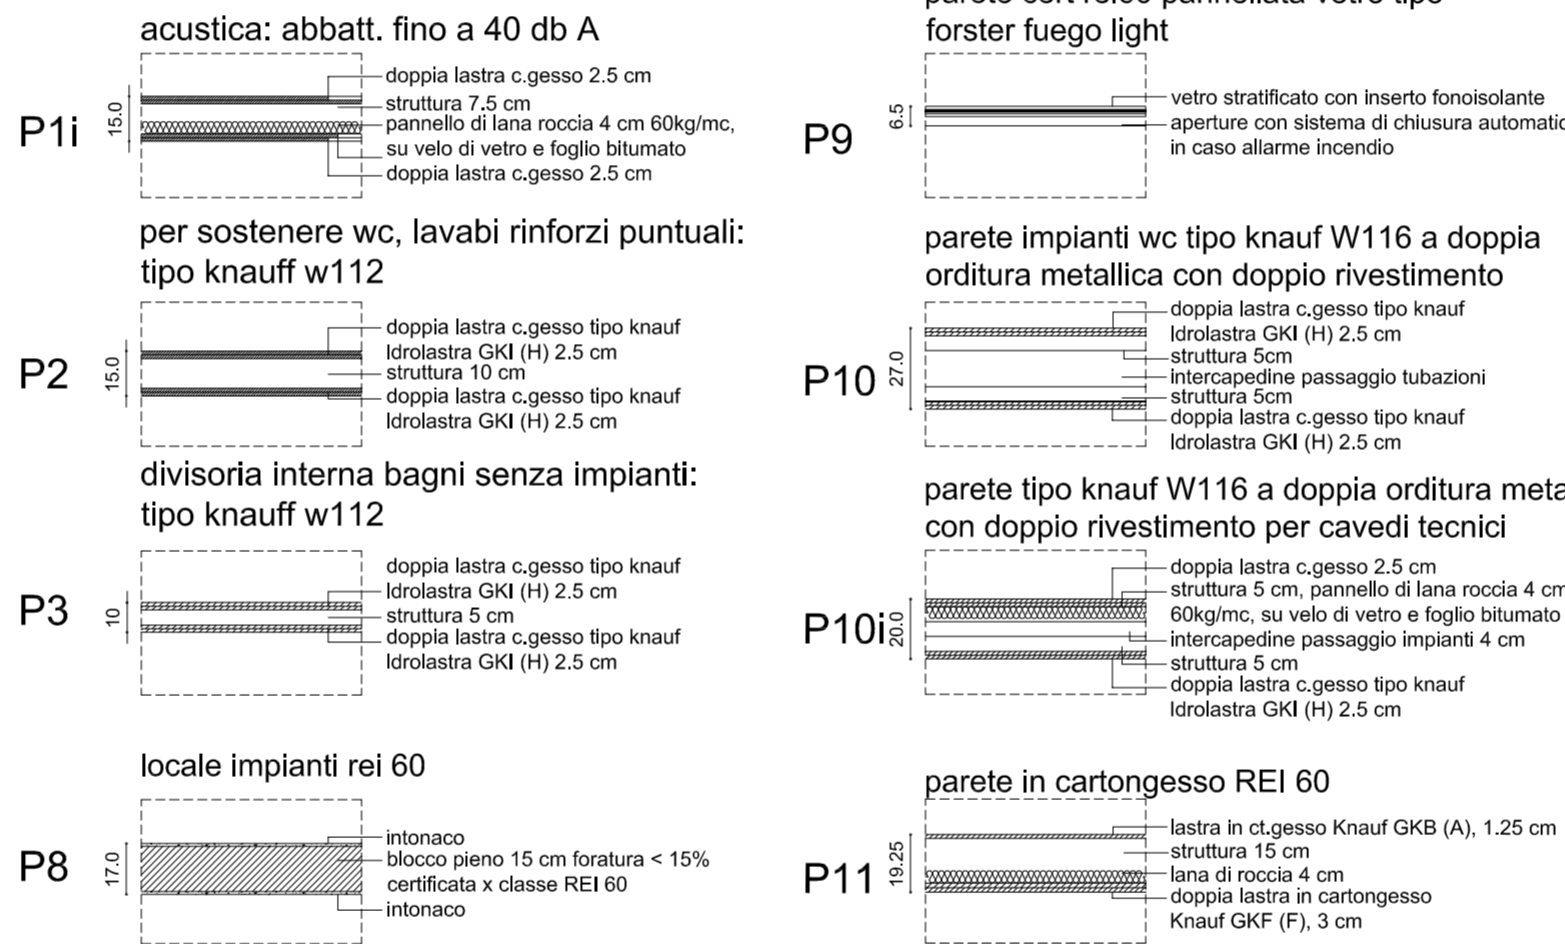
acustica: abbatt. fino a 40 db A

P1i

15.0

doppia lastra c.gesso 2.5 cm
struttura 7.5 cm
pannello di lana roccia 4 cm 60kg/mc,
su velo di vetro e foglio bitumato
doppia lastra c.gesso 2.5 cm

per sostenere wc, lavabi rinforzi puntuali:
tipo knauff w112

P2

15.0

doppia lastra c.gesso tipo knauf
Idrolastra GKI (H) 2.5 cm
struttura 10 cm
doppia lastra c.gesso tipo knauf
Idrolastra GKI (H) 2.5 cm

divisoria interna bagni senza impianti:
tipo knauff w112

P3

10

doppia lastra c.gesso tipo knauf
Idrolastra GKI (H) 2.5 cm
struttura 5 cm
doppia lastra c.gesso tipo knauf
Idrolastra GKI (H) 2.5 cm

locale impianti rei 60

P8

17.0

intonaco
blocco pieno 15 cm foratura < 15%
certificata x classe REI 60
intonaco

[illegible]
forster fuego light

P9

6.5

vetro stratificato con inserto fonoisolante
aperture con sistema di chiusura automatic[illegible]
in caso allarme incendio

parete impianti wc tipo knauf W116 a doppia
orditura metallica con doppio rivestimento

P10

27.0

doppia lastra c.gesso tipo knauf
Idrolastra GKI (H) 2.5 cm
struttura 5cm
intercapedine passaggio tubazioni
struttura 5cm
doppia lastra c.gesso tipo knauf
Idrolastra GKI (H) 2.5 cm

parete tipo knauf W116 a doppia orditura meta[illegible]
con doppio rivestimento per cavedi tecnici

P10i

20.0

doppia lastra c.gesso 2.5 cm
struttura 5 cm, pannello di lana roccia 4 cm
60kg/mc, su velo di vetro e foglio bitumato
intercapedine passaggio impianti 4 cm
struttura 5 cm
doppia lastra c.gesso tipo knauf
Idrolastra GKI (H) 2.5 cm

parete in cartongesso REI 60

P11

19.25

lastra in ct.gesso Knauf GKB (A), 1.25 cm
struttura 15 cm
lana di roccia 4 cm
doppia lastra in cartongesso
Knauf GKF (F), 3 cm